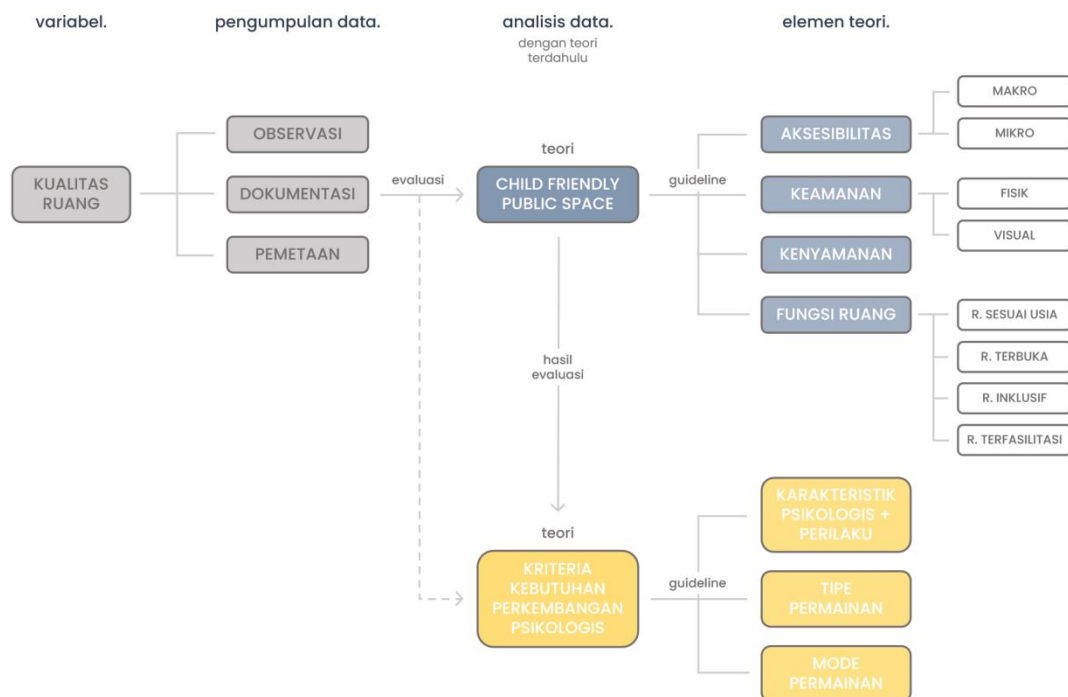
variabel.

pengumpulan data.

analisis data.
dengan teori terdahulu

elemen teori.

KUALITAS RUANG

OBSERVASI

DOKUMENTASI

PEMETAAN

evaluasi

teori

CHILD FRIENDLY PUBLIC SPACE

guideline

AKSESIBILITAS

MAKRO

MIKRO

KEAMANAN

FISIK

VISUAL

KENYAMANAN

FUNGSI RUANG

R. SESUAI USIA

R. TERBUKA

R. INKLUSIF

R. TERFASILITASI

hasil evaluasi

teori

KRITERIA KEBUTUHAN PERKEMBANGAN PSIKOLOGIS

guideline

KARAKTERISTIK PSIKOLOGIS + PERILAKU

TIPE PERMAINAN

MODE PERMAINAN